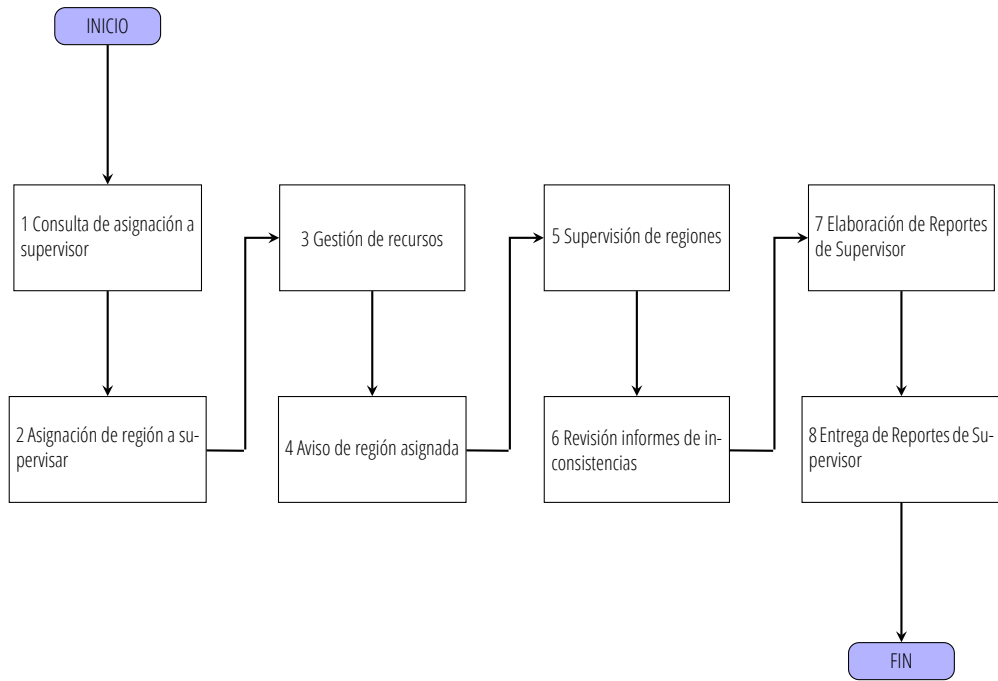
INICIO

1 Consulta de asignación a supervisor

2 Asignación de región a supervisar

3 Gestión de recursos

4 Aviso de región asignada

5 Supervisión de regiones

6 Revisión informes de inconsistencias

7 Elaboración de Reportes de Supervisor

8 Entrega de Reportes de Supervisor

FIN